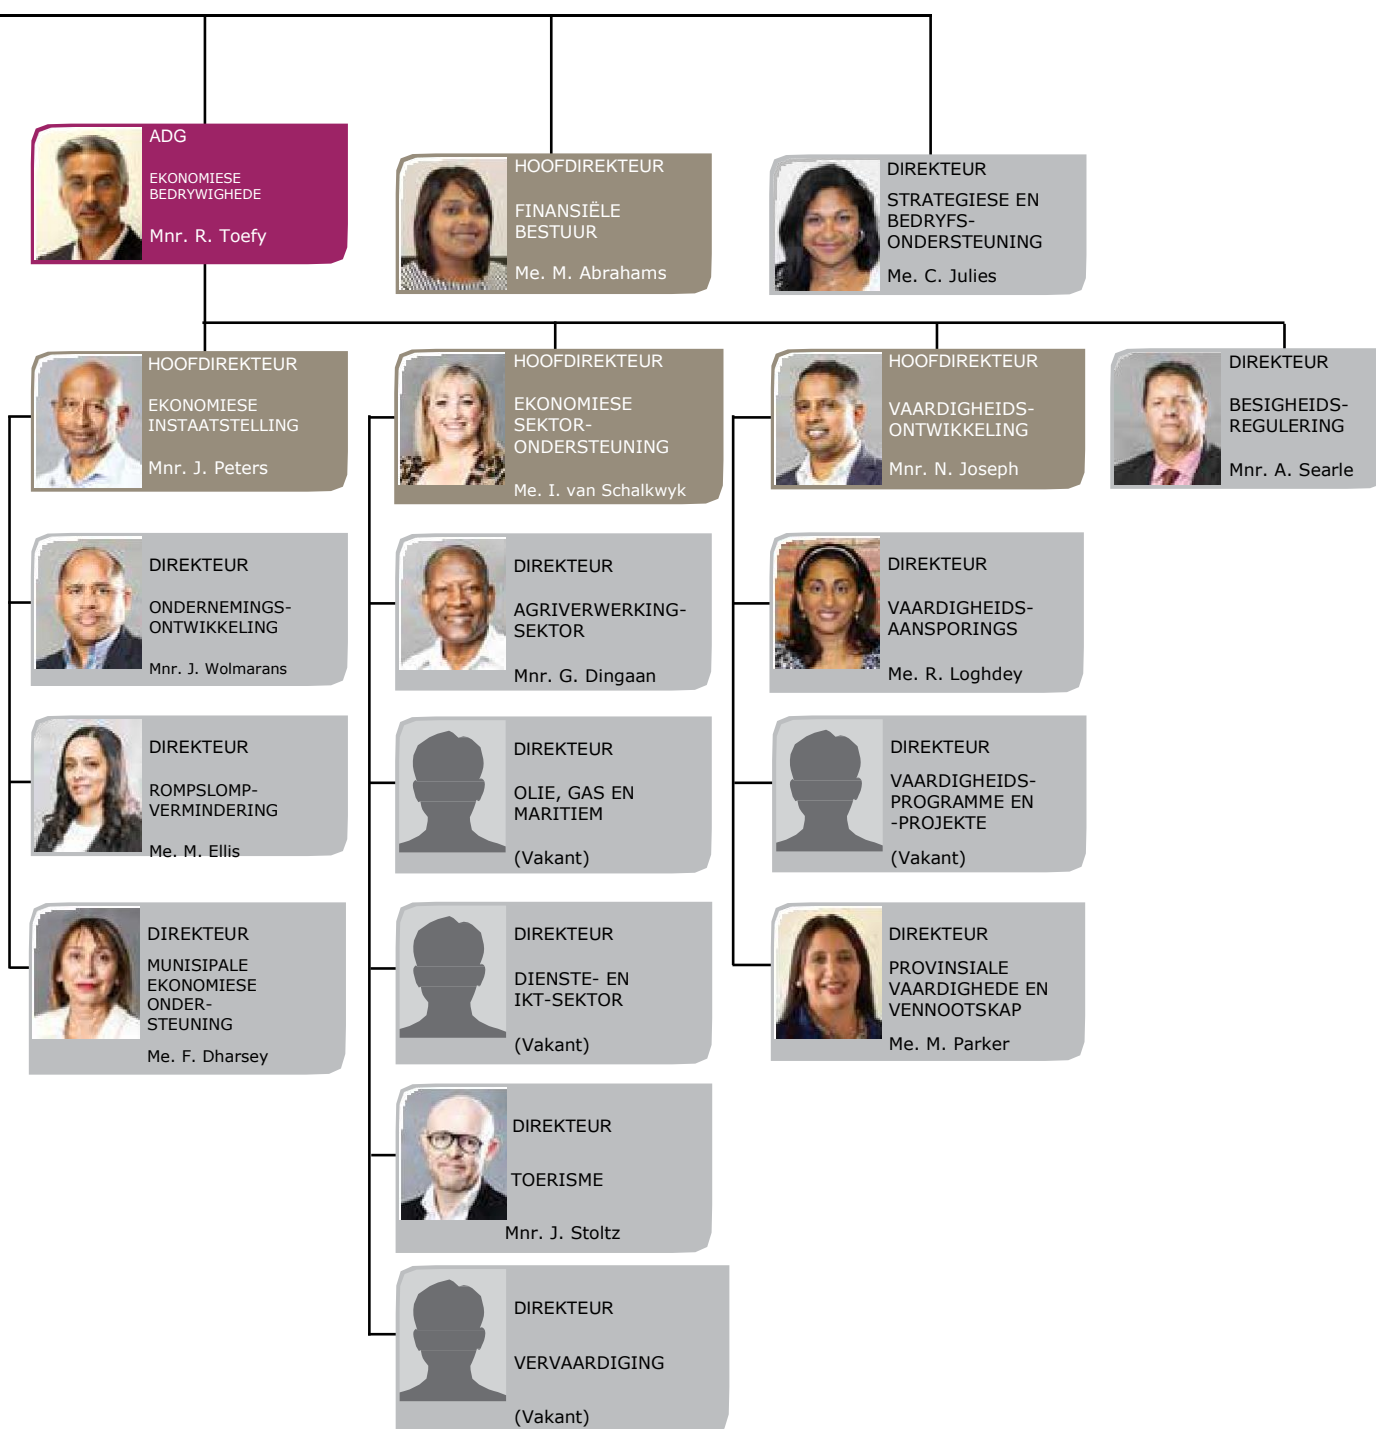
ADG

EKONOMIESE BEDRYWIGHEDE

Mnr. R. Toefy

HOOFDIREKTEUR

FINANSIËLE BESTUUR

Me. M. Abrahams

DIREKTEUR

STRATEGIESE EN BEDRYFS-ONDERSTEUNING

Me. C. Julies

HOOFDIREKTEUR

EKONOMIESE INSTAATSTELLING

Mnr. J. Peters

HOOFDIREKTEUR

EKONOMIESE SEKTOR-ONDERSTEUNING

Me. I. van Schalkwyk

HOOFDIREKTEUR

VAARDIGHEIDS-ONTWIKKELING

Mnr. N. Joseph

DIREKTEUR

BESIGHEIDS-REGULERING

Mnr. A. Searle

DIREKTEUR

ONDERNEMINGS-ONTWIKKELING

Mnr. J. Wolmarans

DIREKTEUR

ROMPSLOMP-VERMINDERING

Me. M. Ellis

DIREKTEUR

MUNISIPALE EKONOMIESE ONDER-STEUNING

Me. F. Dharsey

DIREKTEUR

AGRIVERWERKING-SEKTOR

Mnr. G. Dingaan

DIREKTEUR

OLIE, GAS EN MARITIEM

(Vakant)

DIREKTEUR

DIENSTE- EN IKT-SEKTOR

(Vakant)

DIREKTEUR

TOERISME

Mnr. J. Stoltz

DIREKTEUR

VERVAARDIGING

(Vakant)

DIREKTEUR

VAARDIGHEIDS-AANSPORINGS

Me. R. Loghdey

DIREKTEUR

VAARDIGHEIDS-PROGRAMME EN -PROJEKTE

(Vakant)

DIREKTEUR

PROVINSIALE VAARDIGHEDE EN VENNOOTSKAP

Me. M. Parker